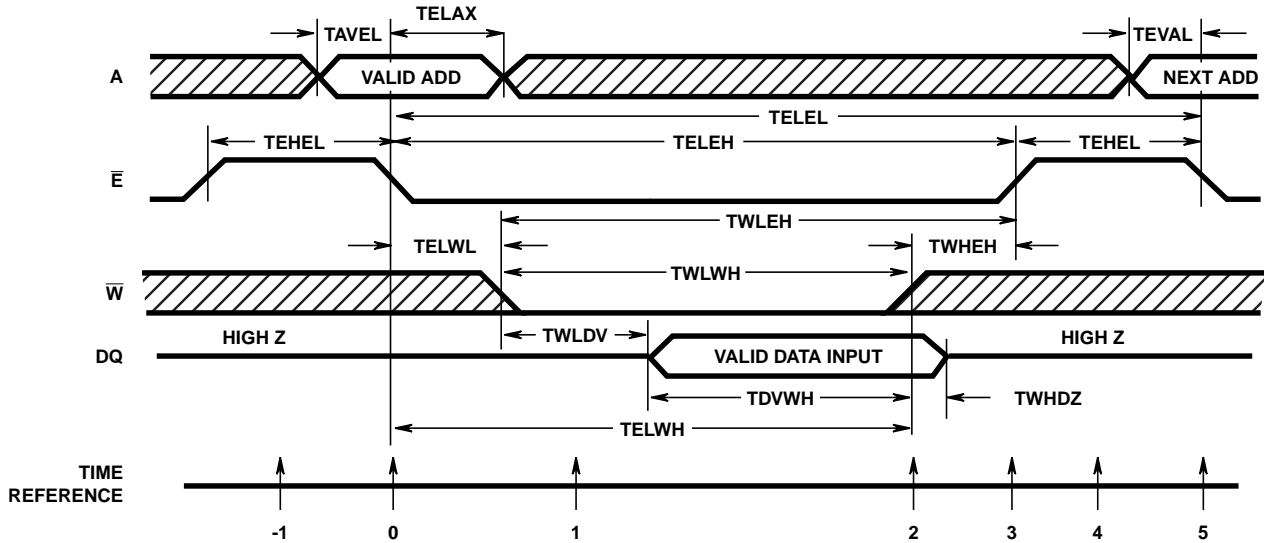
TAVEL
TELAX
TEVAL
A
VALID ADD
NEXT ADD
TELEL
TEHEL
TELEH
TEHEL
$\overline{E}$
TWLEH
TELWL
TWHEH
TWLWH
$\overline{W}$
TWLDV
HIGH Z
HIGH Z
DQ
VALID DATA INPUT
TDVWH
TWHDZ
TELWH
TIME REFERENCE
-1
0
1
2
3
4
5